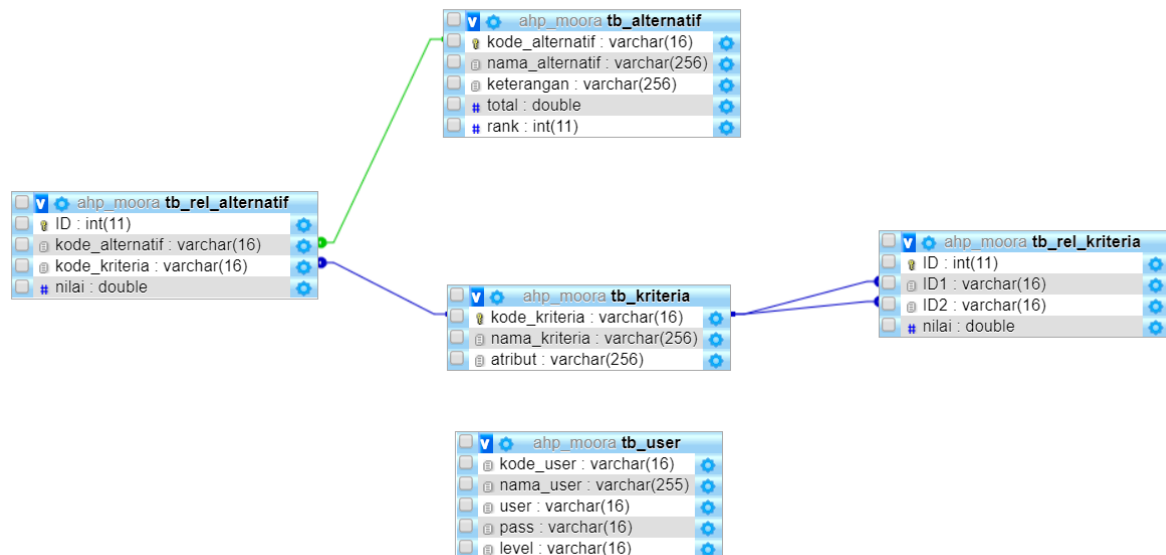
v ahp_moora tb_alternatif
kode_alternatif : varchar(16)
nama_alternatif : varchar(256)
keterangan : varchar(256)
total : double
rank : int(11)

v ahp_moora tb_rel_alternatif
ID : int(11)
kode_alternatif : varchar(16)
kode_kriteria : varchar(16)
nilai : double

v ahp_moora tb_kriteria
kode_kriteria : varchar(16)
nama_kriteria : varchar(256)
atribut : varchar(256)

v ahp_moora tb_rel_kriteria
ID : int(11)
ID1 : varchar(16)
ID2 : varchar(16)
nilai : double

v ahp_moora tb_user
kode_user : varchar(16)
nama_user : varchar(255)
user : varchar(16)
pass : varchar(16)
level : varchar(16)